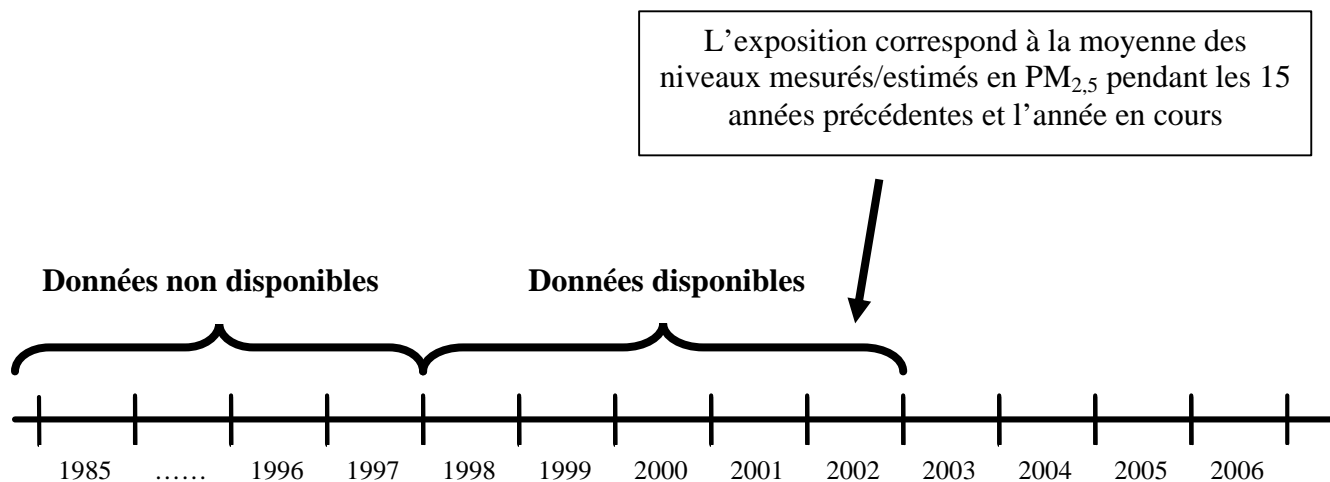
L'exposition correspond à la moyenne des niveaux mesurés/estimés en $PM_{2,5}$ pendant les 15 années précédentes et l'année en cours

Données non disponibles

Données disponibles

1985 …… 1996 1997 1998 1999 2000 2001 2002 2003 2004 2005 2006